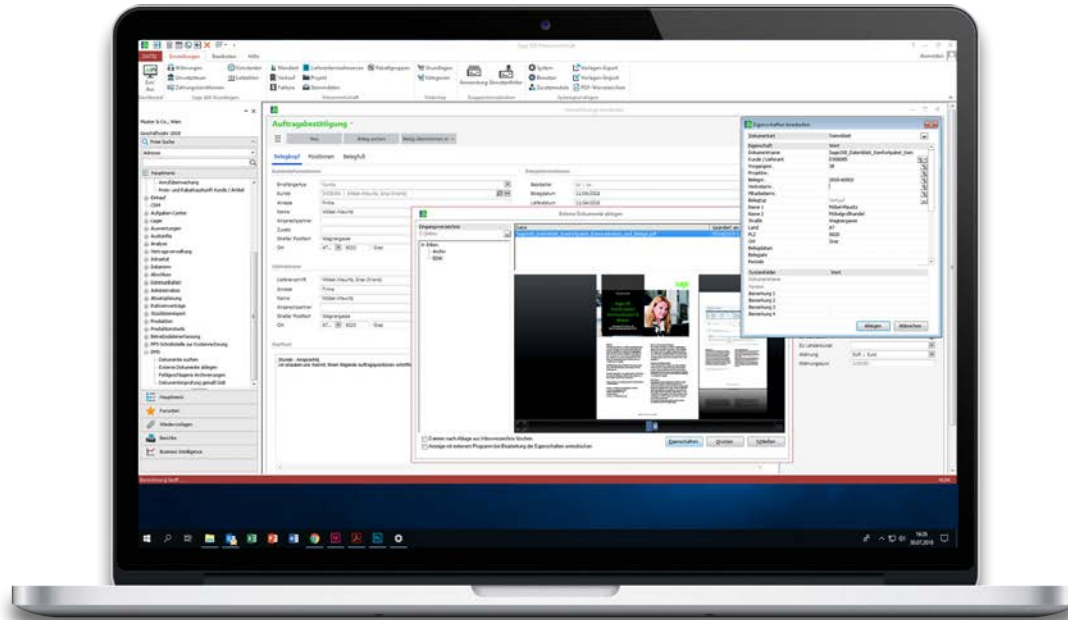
DATEI Einstellungen Bearbeiten Hilfe

Auftragsbestätigung

Belegkopf Positionen Belegfuß

Externe Dokumente ablegen

Eigenschaften bearbeiten

Hauptmenü
Favoriten
Wiedervorlagen
Berichte
Business Intelligence

Eigenschaften Drucken Schließen

Ablegen Abbrechen